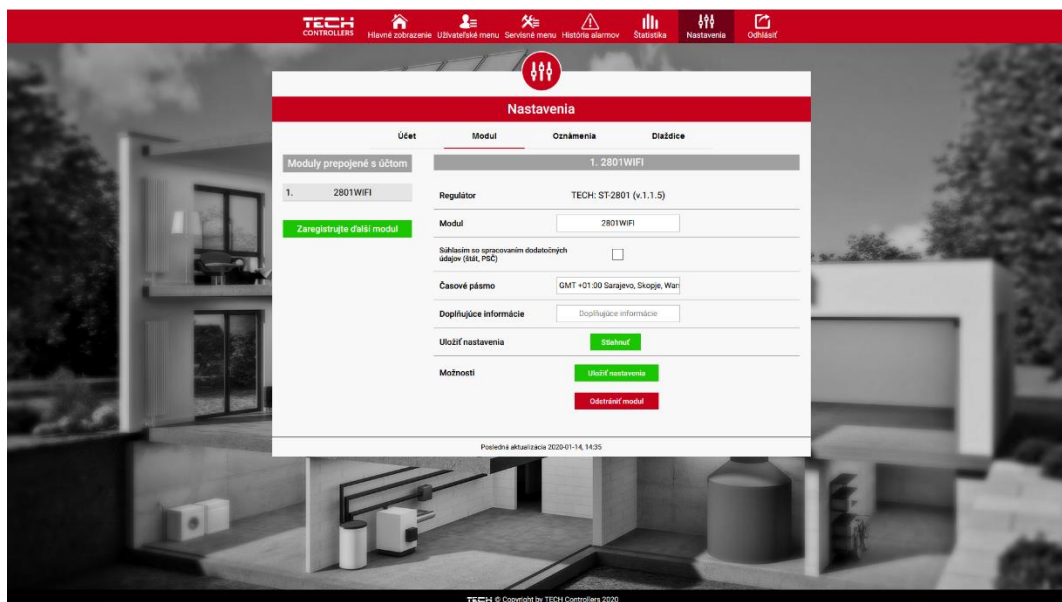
TECH CONTROLLERS
Hlavné zobrazenie
Užívateľské menu
Servisné menu
História alarmov
Štatistika
Nastavenia
Odhlásiť

Nastavenia

Účet
Modul
Oznámenia
Dlaždice

Moduly prepojené s účtom
1. 2801WIFI
Zaregistrujte ďalší modul

1. 2801WIFI

| | |
|---|---|
| Regulátor | TECH: ST-2801 (v.1.1.5) |
| Modul | 2801WIFI |
| Súhlasím so spracovaním dodatočných údajov (štát, PSČ) | |
| Časové pásmo | GMT +01:00 Sarajevo, Skopje, War |
| Doplňujúce informácie | Doplňujúce informácie |
| Uložiť nastavenia | Stiahnuť |
| Možnosti | Uložiť nastavenia |
| | Odstrániť modul |

Posledná aktualizácia 2020-01-14, 14:35

TECH © Copyright by TECH Controllers 2020